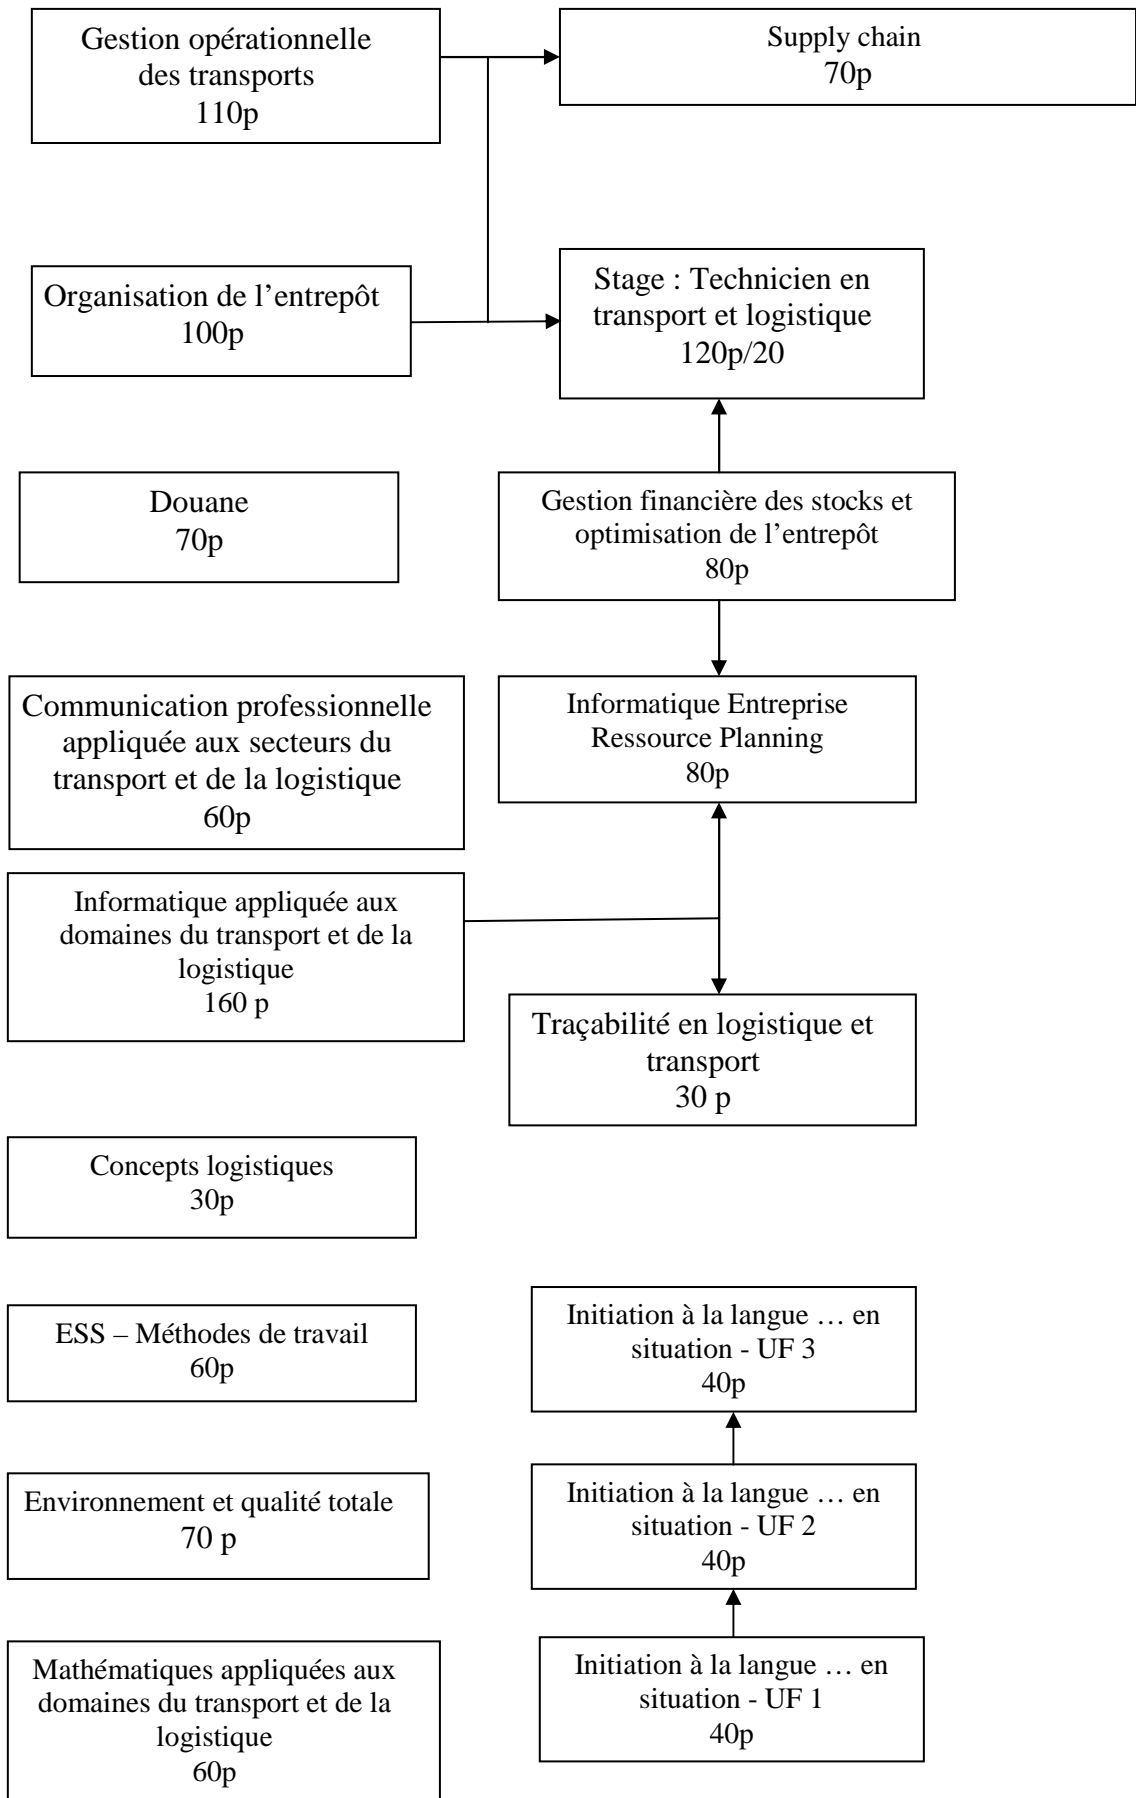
Gestion opérationnelle des transports
110p

Supply chain
70p

Organisation de l'entrepôt
100p

Stage : Technicien en transport et logistique
120p/20

Douane
70p

Gestion financière des stocks et optimisation de l'entrepôt
80p

Communication professionnelle appliquée aux secteurs du transport et de la logistique
60p

Informatique Entreprise Ressource Planning
80p

Informatique appliquée aux domaines du transport et de la logistique
160 p

Traçabilité en logistique et transport
30 p

Concepts logistiques
30p

ESS – Méthodes de travail
60p

Initiation à la langue … en situation - UF 3
40p

Environnement et qualité totale
70 p

Initiation à la langue … en situation - UF 2
40p

Mathématiques appliquées aux domaines du transport et de la logistique
60p

Initiation à la langue … en situation - UF 1
40p